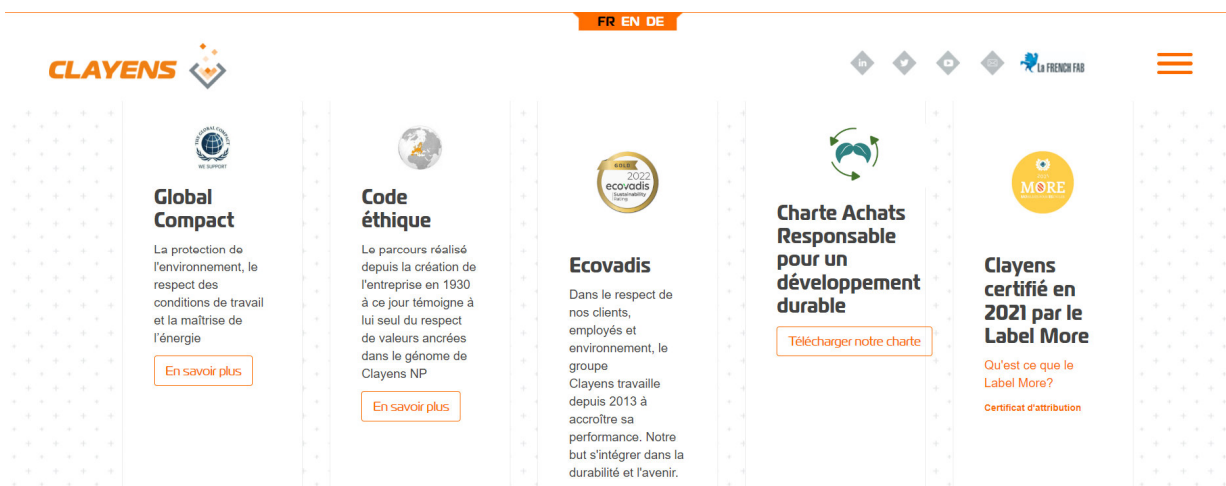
FR EN DE

CLAYENS

La FRENCH FAB

THE GLOBAL COMPACT
WE SUPPORT

Global Compact

La protection de l'environnement, le respect des conditions de travail et la maîtrise de l'énergie

En savoir plus

Code éthique

Le parcours réalisé depuis la création de l'entreprise en 1930 à ce jour témoigne à lui seul du respect de valeurs ancrées dans le génome de Clayens NP

En savoir plus

GOLD
2022
ecovadis
Sustainability Rating

Ecovadis

Dans le respect de nos clients, employés et environnement, le groupe Clayens travaille depuis 2013 à accroître sa performance. Notre but s'intégrer dans la durabilité et l'avenir.

Charte Achats Responsable pour un développement durable

Télécharger notre charte

MORE

Clayens certifié en 2021 par le Label More

Qu'est ce que le Label More?

Certificat d'attribution